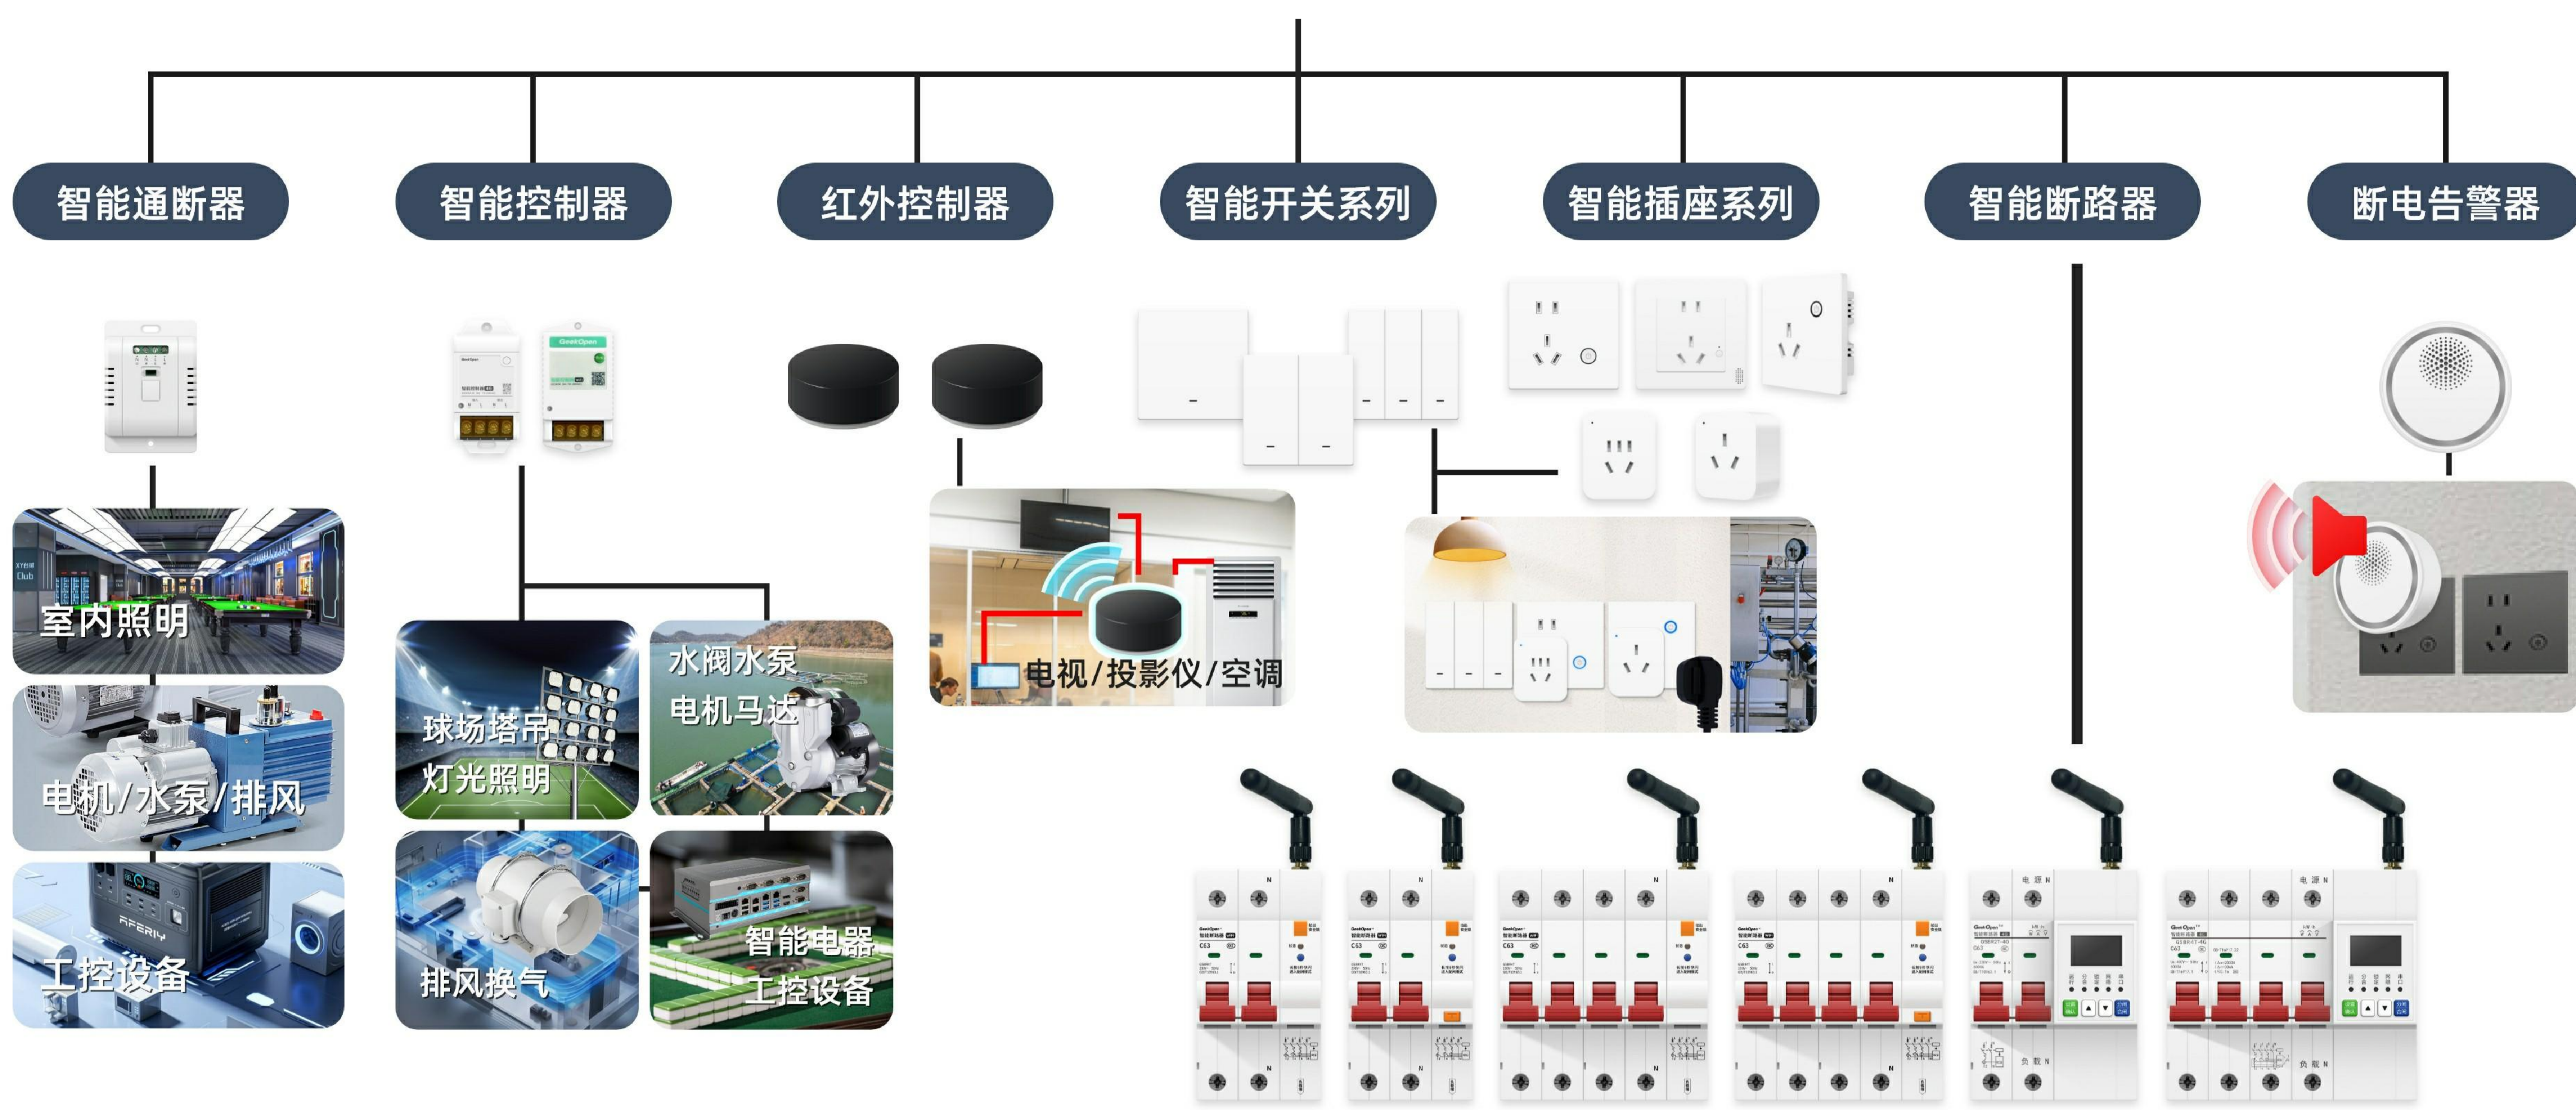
智能通断器

智能控制器

红外控制器

智能开关系列

智能插座系列

智能断路器

断电告警器

室内照明

电机/水泵/排风

工控设备

球场塔吊
灯光照明

水阀水泵
电机马达

排风换气

智能电器
工控设备

电视/投影仪/空调